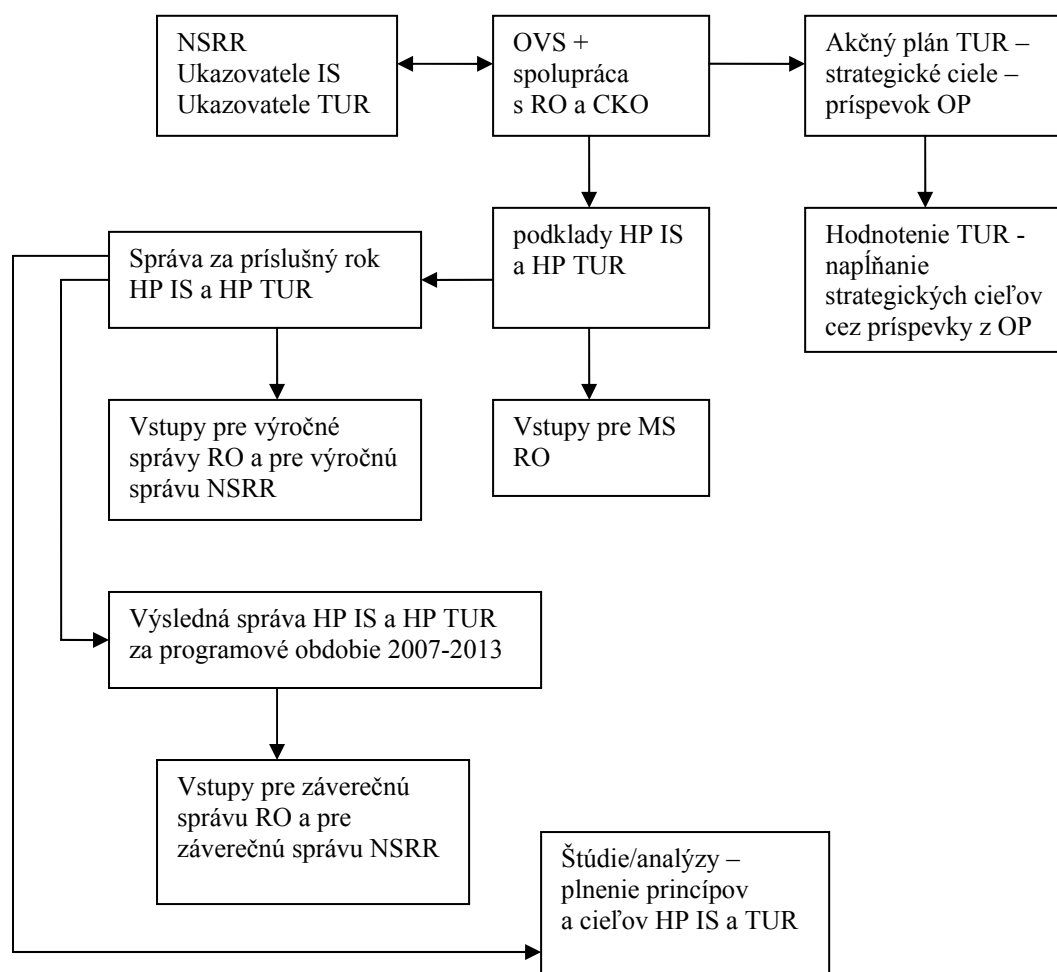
NSRR
Ukazovatele IS
Ukazovatele TUR

OVS +
spolupráca
s RO a CKO

Akčný plán TUR – strategické ciele – príspevok OP

podklady HP IS a HP TUR

Hodnotenie TUR - napĺňanie strategických cieľov cez príspevky z OP

Správa za príslušný rok HP IS a HP TUR

Vstupy pre výročné správy RO a pre výročnú správu NSRR

Vstupy pre MS RO

Výsledná správa HP IS a HP TUR za programové obdobie 2007-2013

Vstupy pre záverečnú správu RO a pre záverečnú správu NSRR

Štúdie/analýzy – plnenie princípov a cieľov HP IS a TUR